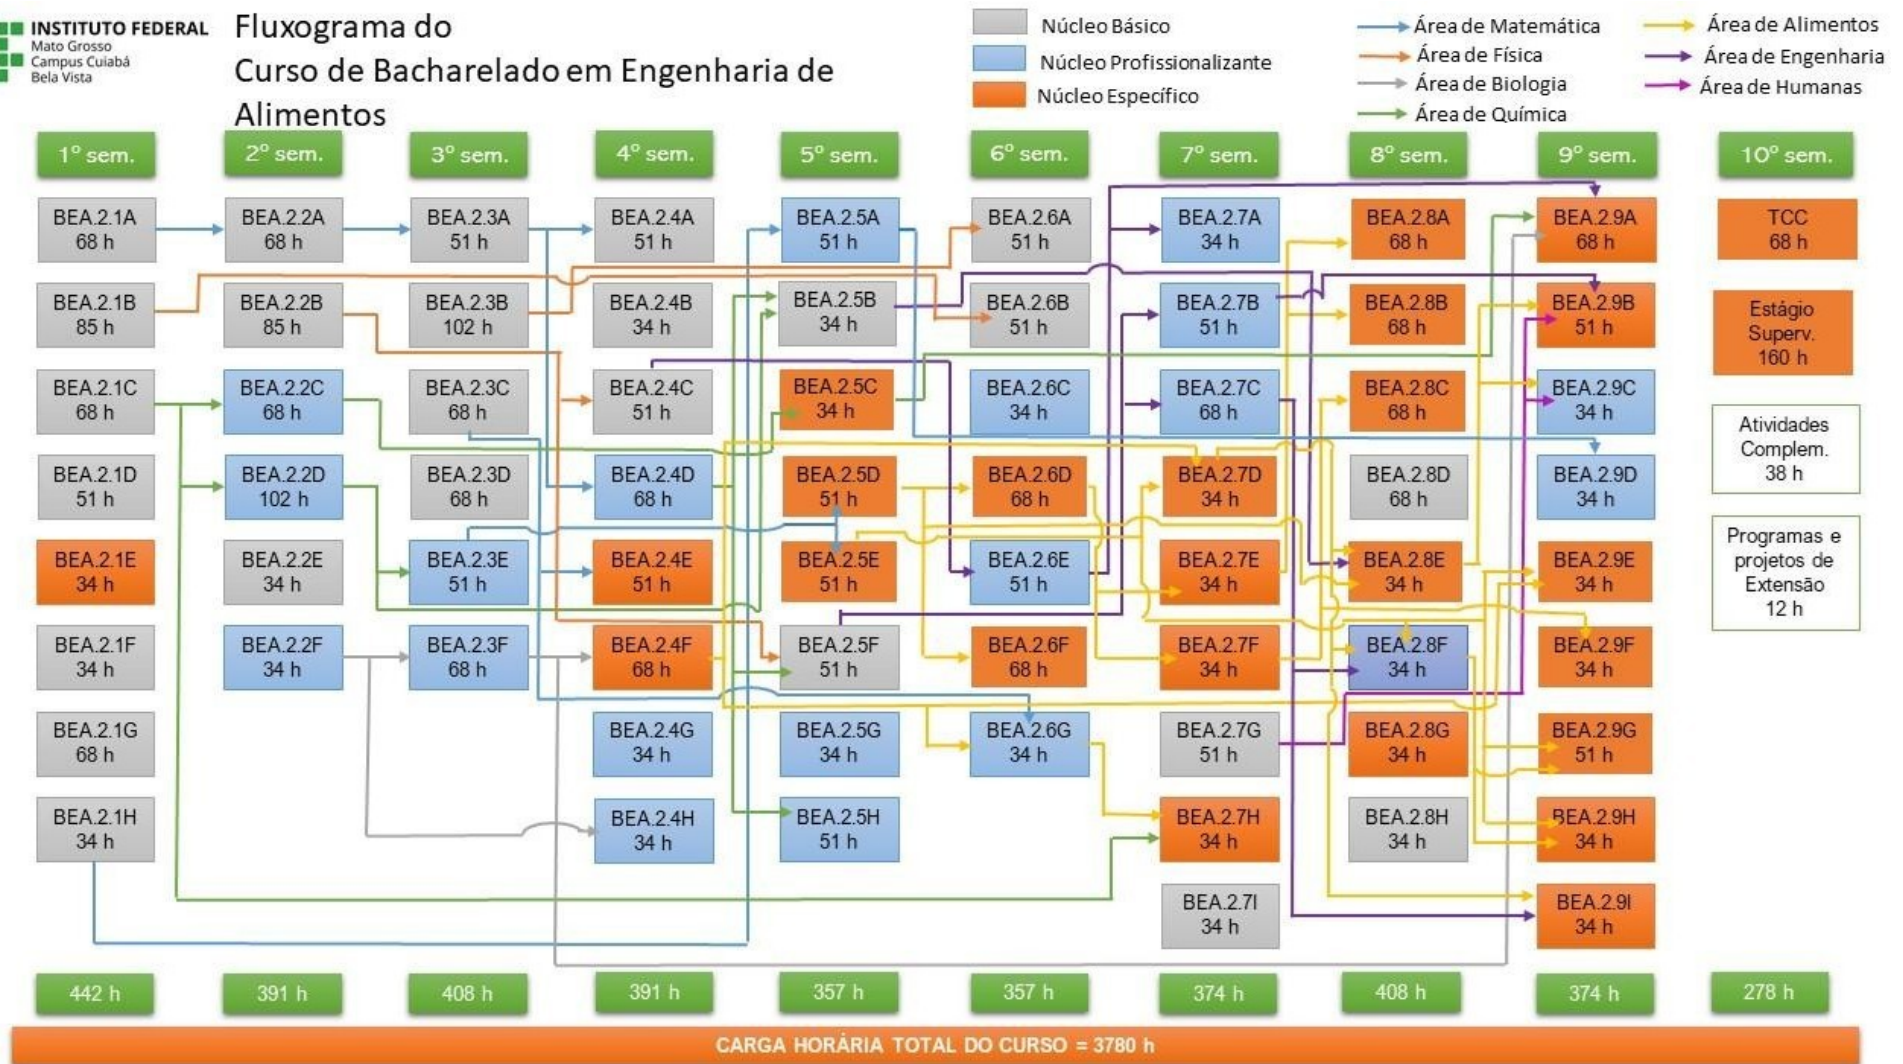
INSTITUTO FEDERAL
Mato Grosso
Campus Cuiabá
Bela Vista

Fluxograma do Curso de Bacharelado em Engenharia de Alimentos

Núcleo Básico
Núcleo Profissionalizante
Núcleo Específico

Área de Matemática
Área de Física
Área de Biologia
Área de Química
Área de Alimentos
Área de Engenharia
Área de Humanas

1° sem.
BEA.2.1A 68 h
BEA.2.1B 85 h
BEA.2.1C 68 h
BEA.2.1D 51 h
BEA.2.1E 34 h
BEA.2.1F 34 h
BEA.2.1G 68 h
BEA.2.1H 34 h
442 h

2° sem.
BEA.2.2A 68 h
BEA.2.2B 85 h
BEA.2.2C 68 h
BEA.2.2D 102 h
BEA.2.2E 34 h
BEA.2.2F 34 h
391 h

3° sem.
BEA.2.3A 51 h
BEA.2.3B 102 h
BEA.2.3C 68 h
BEA.2.3D 68 h
BEA.2.3E 51 h
BEA.2.3F 68 h
408 h

4° sem.
BEA.2.4A 51 h
BEA.2.4B 34 h
BEA.2.4C 51 h
BEA.2.4D 68 h
BEA.2.4E 51 h
BEA.2.4F 68 h
BEA.2.4G 34 h
BEA.2.4H 34 h
391 h

5° sem.
BEA.2.5A 51 h
BEA.2.5B 34 h
BEA.2.5C 34 h
BEA.2.5D 51 h
BEA.2.5E 51 h
BEA.2.5F 51 h
BEA.2.5G 34 h
BEA.2.5H 51 h
357 h

6° sem.
BEA.2.6A 51 h
BEA.2.6B 51 h
BEA.2.6C 34 h
BEA.2.6D 68 h
BEA.2.6E 51 h
BEA.2.6F 68 h
BEA.2.6G 34 h
357 h

7° sem.
BEA.2.7A 34 h
BEA.2.7B 51 h
BEA.2.7C 68 h
BEA.2.7D 34 h
BEA.2.7E 34 h
BEA.2.7F 34 h
BEA.2.7G 51 h
BEA.2.7H 34 h
BEA.2.7I 34 h
374 h

8° sem.
BEA.2.8A 68 h
BEA.2.8B 68 h
BEA.2.8C 68 h
BEA.2.8D 68 h
BEA.2.8E 34 h
BEA.2.8F 34 h
BEA.2.8G 34 h
BEA.2.8H 34 h
408 h

9° sem.
BEA.2.9A 68 h
BEA.2.9B 51 h
BEA.2.9C 34 h
BEA.2.9D 34 h
BEA.2.9E 34 h
BEA.2.9F 34 h
BEA.2.9G 51 h
BEA.2.9H 34 h
BEA.2.9I 34 h
374 h

10° sem.
TCC 68 h
Estágio Superv. 160 h
Atividades Complem. 38 h
Programas e projetos de Extensão 12 h
278 h

CARGA HORÁRIA TOTAL DO CURSO = 3780 h